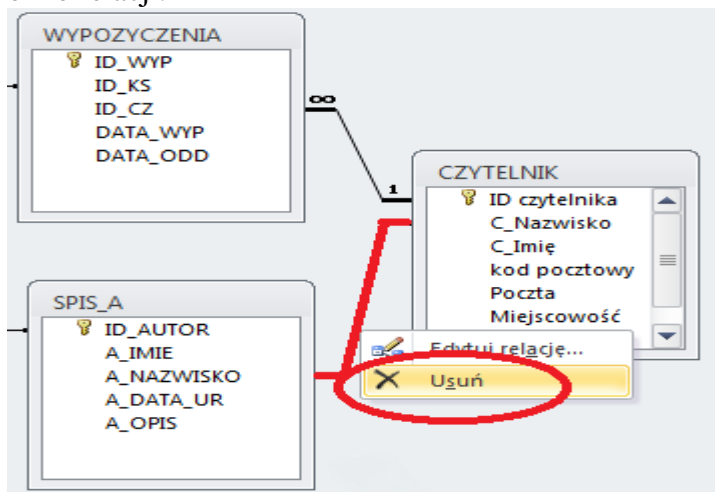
WYPOZYCZENIA
ID_WYP
ID_KS
ID_CZ
DATA_WYP
DATA_ODD

∞

1

CZYTELNIK
ID czytelnika
C_Nazwisko
C_Imię
kod pocztowy
Poczta
Miejscowość

SPIS_A
ID_AUTOR
A_IMIE
A_NAZWISKO
A_DATA_UR
A_OPIS

Edytuj relację...
Usuń